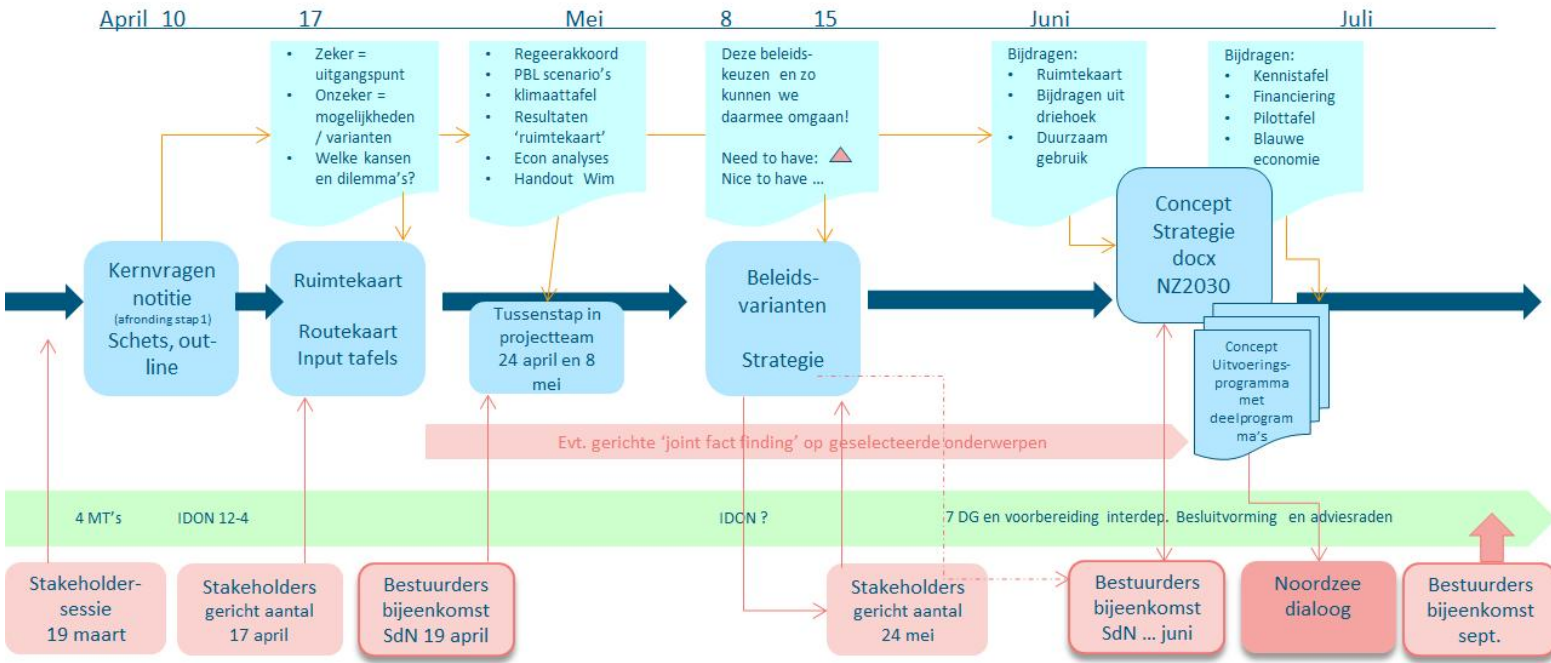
April 10 17 Mei 8 15 Juni Juli

- Zeker = uitgangspunt
- Onzeker = mogelijkheden / varianten
- Welke kansen en dilemma's?

- Regeerakkoord
- PBL scenario's
- klimaattafel
- Resultaten 'ruimtekaart'
- Econ analyses
- Handout Wim

Deze beleidskeuzen en zo kunnen we daarmee omgaan!

Need to have:
Nice to have ...

Bijdragen:
- Ruimtekaart
- Bijdragen uit driehoek
- Duurzaam gebruik

Bijdragen:
- Kennistafel
- Financiering
- Pilottafel
- Blauwe economie

Kernvragen notitie (afronding stap 1) Schets, outline

Ruimtekaart

Routekaart Input tafels

Tussenstap in projectteam 24 april en 8 mei

Beleidsvarianten

Strategie

Concept Strategie docx NZ2030

Concept Uitvoeringsprogramma met deelprogramma's

Evt. gerichte 'joint fact finding' op geselecteerde onderwerpen

4 MT's IDON 12-4 IDON ? 7 DG en voorbereiding interdep. Besluitvorming en adviesraden

Stakeholdersessie 19 maart

Stakeholders gericht aantal 17 april

Bestuurders bijeenkomst SdN 19 april

Stakeholders gericht aantal 24 mei

Bestuurders bijeenkomst SdN ... juni

Noordzee dialoog

Bestuurders bijeenkomst sept.